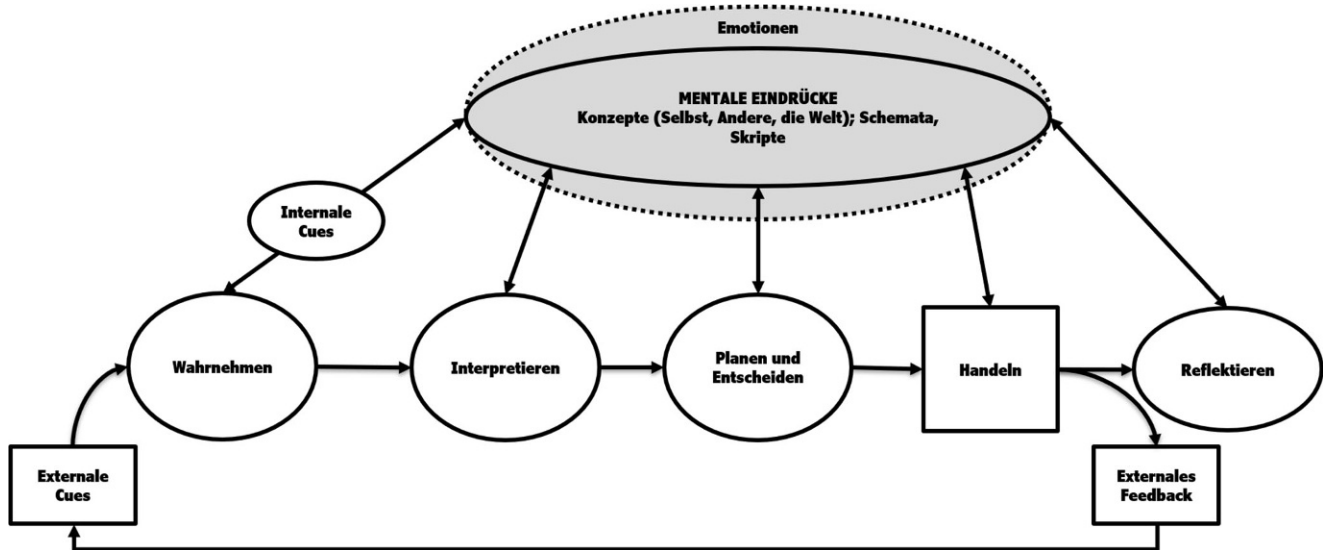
Emotionen

MENTALE EINDRÜCKE
Konzepte (Selbst, Andere, die Welt); Schemata, Skripte

Internale Cues

Wahrnehmen

Interpretieren

Planen und Entscheiden

Handeln

Reflektieren

Externale Cues

Externales Feedback